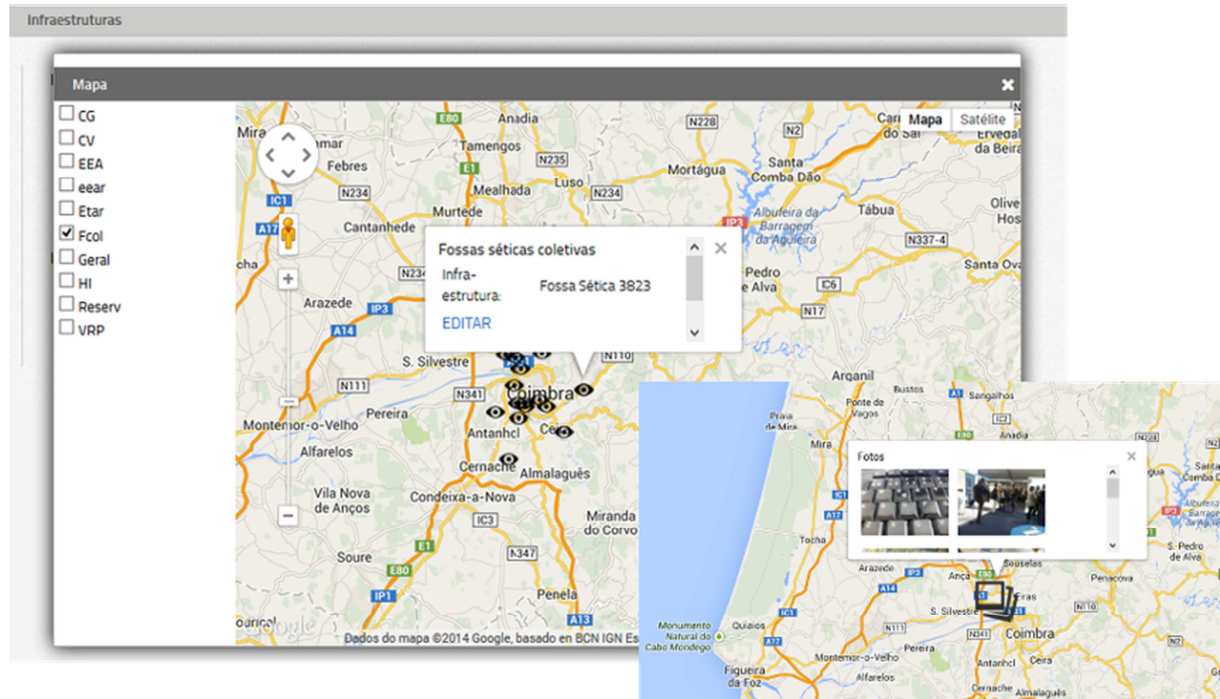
Infraestruturas

Mapa

CG
CV
EEA
eear
Etar
Fcol
Geral
HI
Reserv
VRP

Mapa Satélite

Fossas séticas coletivas
Infra-estrutura: Fossa Sética 3823
EDITAR

Mira
Anadia
N228
N2
Carregal do Sal
Ervedal da Beira
Febres
Tamengos
N235
Mortágua
Santa Comba Dão
Mealhada
Luso
N234
IC1
Murtede
IP3
Albufeira da Barragem da Aguieira
Tábua
A17
Cantanhede
Oliveira do Hospital
N337-4
N234
Pedro de Alva
Santa Ovaia
Arazede
IC6
IP3
N17
A14
S. Silvestre
N110
N111
N341
Coimbra
Arganil
Pereira
Montemor-o-Velho
Antanhol
Ceira
Alfarelos
Cernache
Almalaguês
Vila Nova de Anços
Condeixa-a-Nova
IC3
Miranda do Corvo
Soure
N347
E1
E80
IP1
Penela
A13
Dados do mapa ©2014 Google, basado en BCN IGN Es

Fotos

Bustos
Sangalhos
Ponte de Vagos
Praia de Mira
Mira
A1
IP3
Ança
Souselas
Penacova
S. Pedro de Alva
S. Silvestre
Eiras
Monumento Natural do Cabo Mondego
Quiaios
IC1
A17
N341
Coimbra
Montemor-o-Velho
Pereira
Ceira
Figueira da Foz
Cernache
Almalaguês